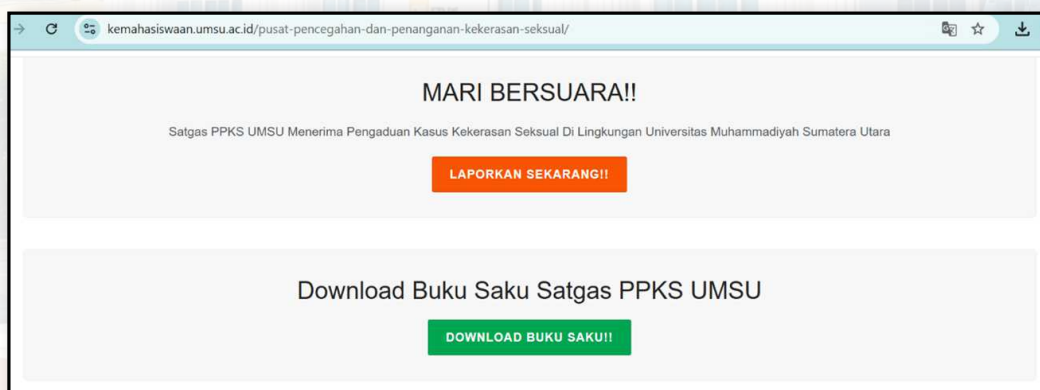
kemahasiswaan.umsu.ac.id/pusat-pencegahan-dan-penanganan-kekerasan-seksual/

MARI BERSUARA!!

Satgas PPKS UMSU Menerima Pengaduan Kasus Kekerasan Seksual Di Lingkungan Universitas Muhammadiyah Sumatera Utara

LAPORKAN SEKARANG!!

Download Buku Saku Satgas PPKS UMSU

DOWNLOAD BUKU SAKU!!